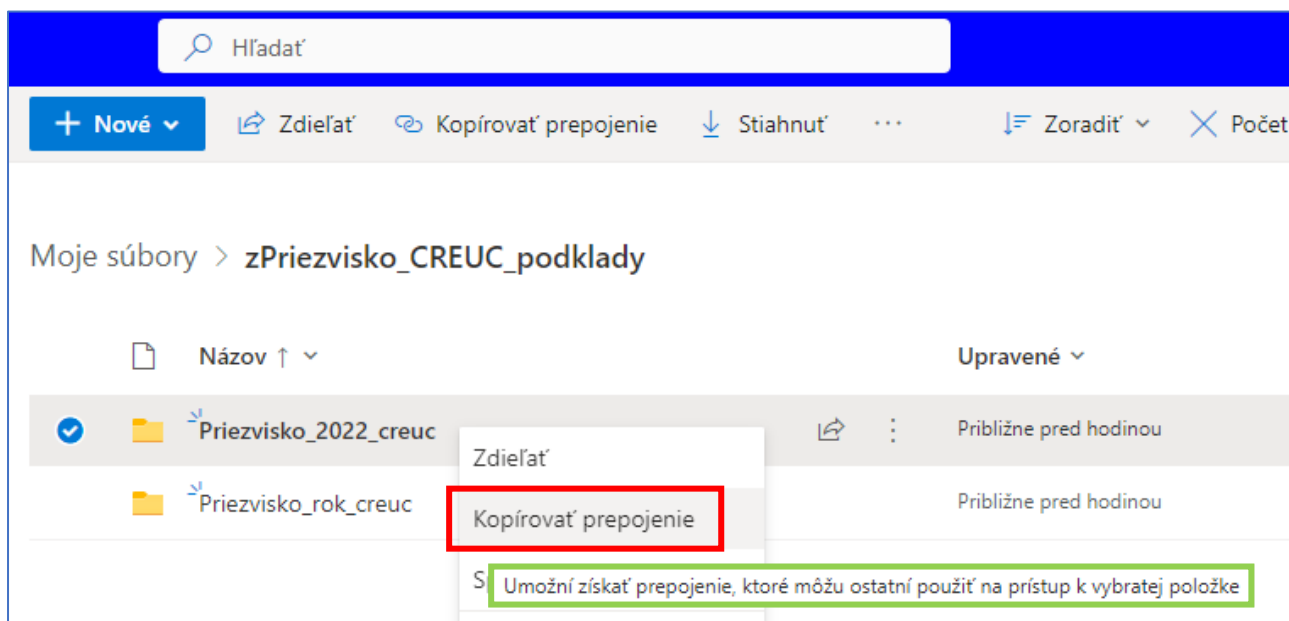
Hľadať

Nové

Zdieľať

Kopírovať prepojenie

Stiahnuť

···

Zoradiť

Počet

Moje súbory > zPriezvisko_CREUC_podklady

Názov ↑

Upravené

Priezvisko_2022_creuc

Približne pred hodinou

Priezvisko_rok_creuc

Približne pred hodinou

Zdieľať

Kopírovať prepojenie

S

Umožní získať prepojenie, ktoré môžu ostatní použiť na prístup k vybratej položke